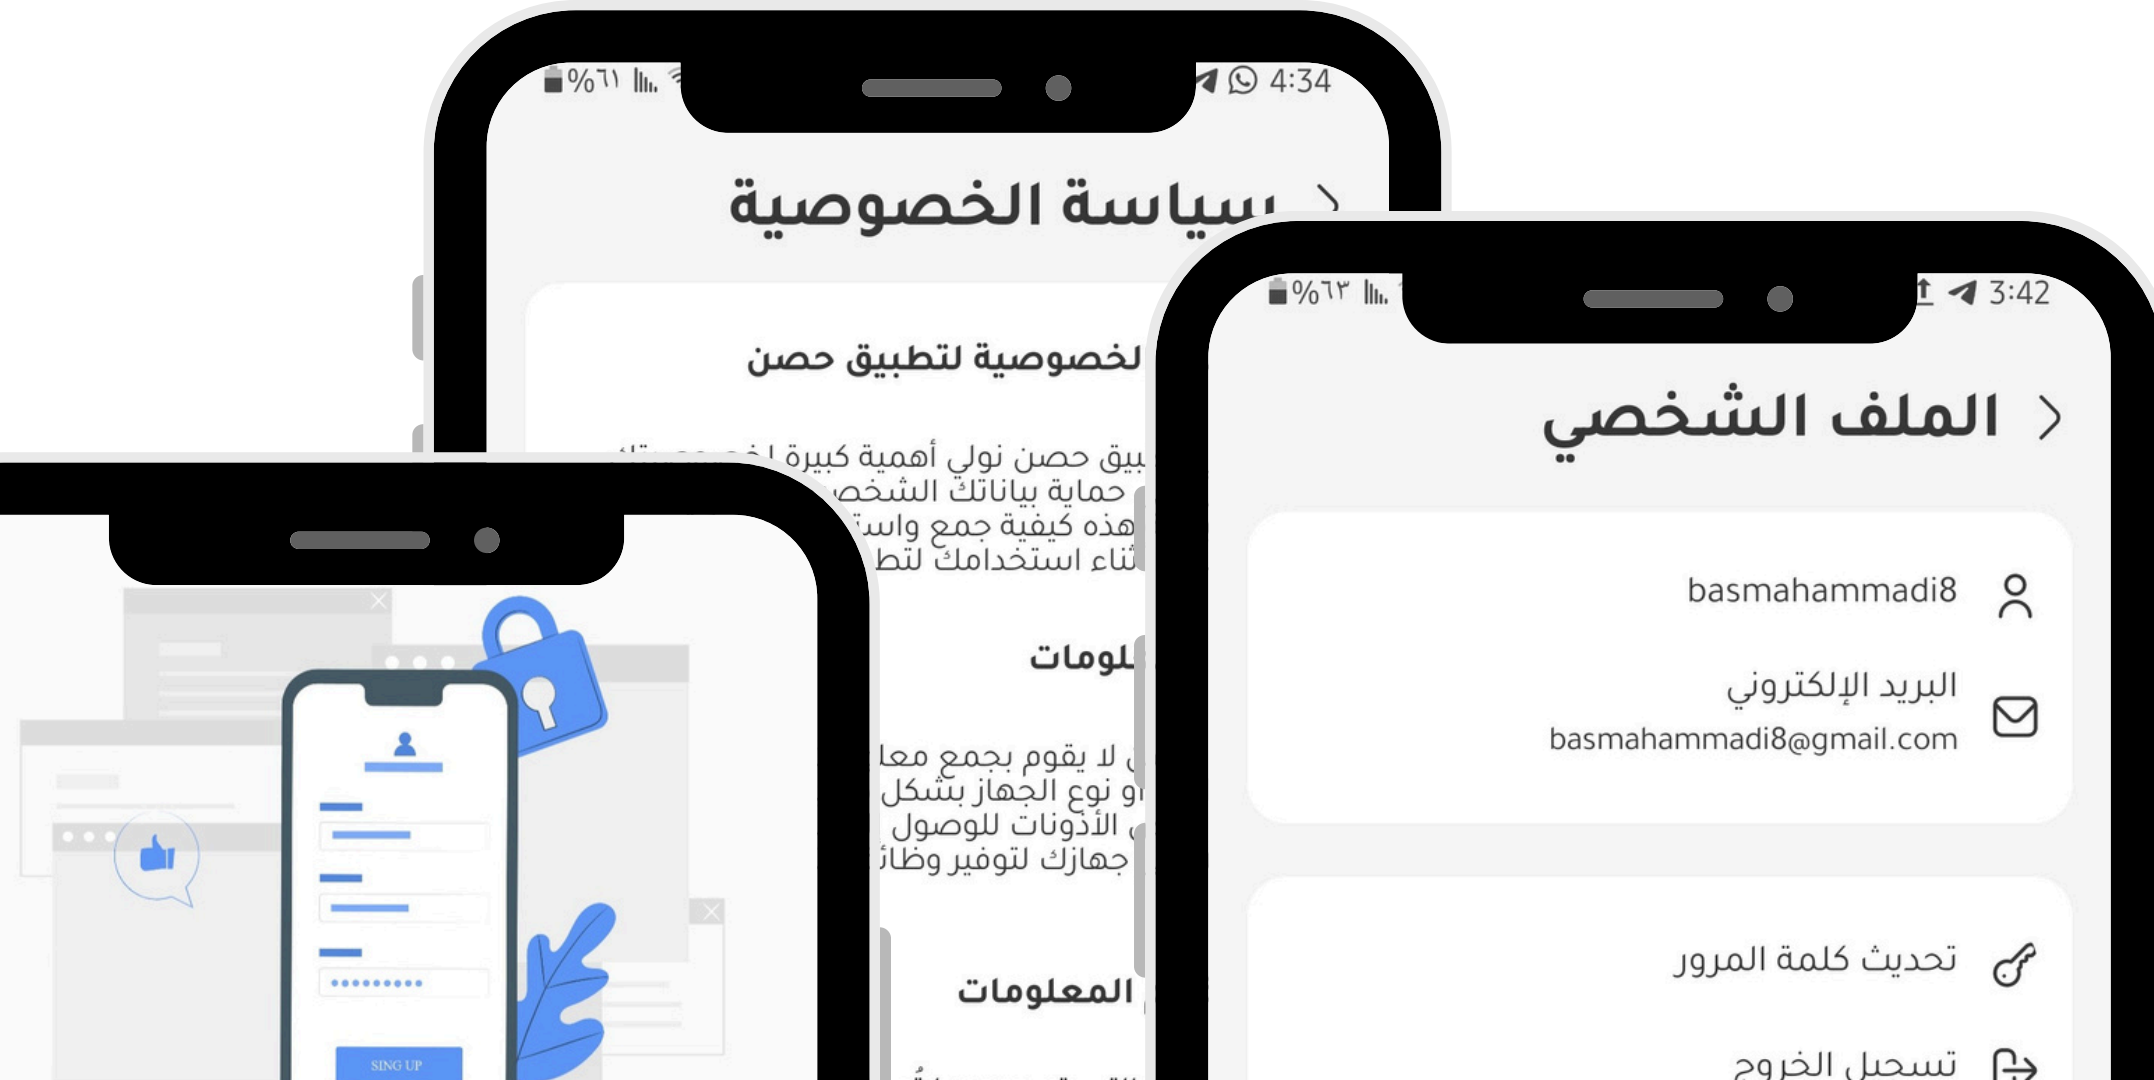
%٦١ 4:34

سياسة الخصوصية

لخصوصية لتطبيق حصن

بيق حصن نولي أهمية كبيرة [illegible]
حماية بياناتك الشخص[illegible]
هذه كيفية جمع واست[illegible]
ثناء استخدامك لتط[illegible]

لومات

لا يقوم بجمع معا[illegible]
و نوع الجهاز بشكل
الأذونات للوصول
جهازك لتوفير وظائ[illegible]

المعلومات

SING UP

%٦٣ 3:42

الملف الشخصي

basmahammadi8

البريد الإلكتروني
basmahammadi8@gmail.com

تحديث كلمة المرور

تسجيل الخروج